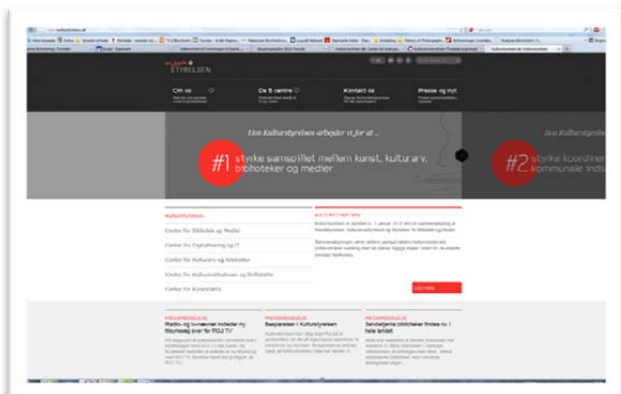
STYRELSEN

Om os

De 5 centre

Kontakt os

Presse og nyt

Den Kulturstyrelsen arbejder vi for at ...

#1 styrke samspillet mellem kunst, kulturarv, biblioteker og medier

#2 styrke koordiner kommunale inds

Kulturstyrelsen

Center for Bibliotek og Medier

Center for Digitalisering og IT

Center for Kulturarv og Arkitektur

Center for Kulturinstitutioner og Tilskud

Center for Kunstnerisk

LÆS MERE

Radio- og tv-nævnet indkalder ny tilsynsrapport over for RGU TV

Besparelser i Kulturstyrelsen

Danskernes biblioteker findes nu i hele landet